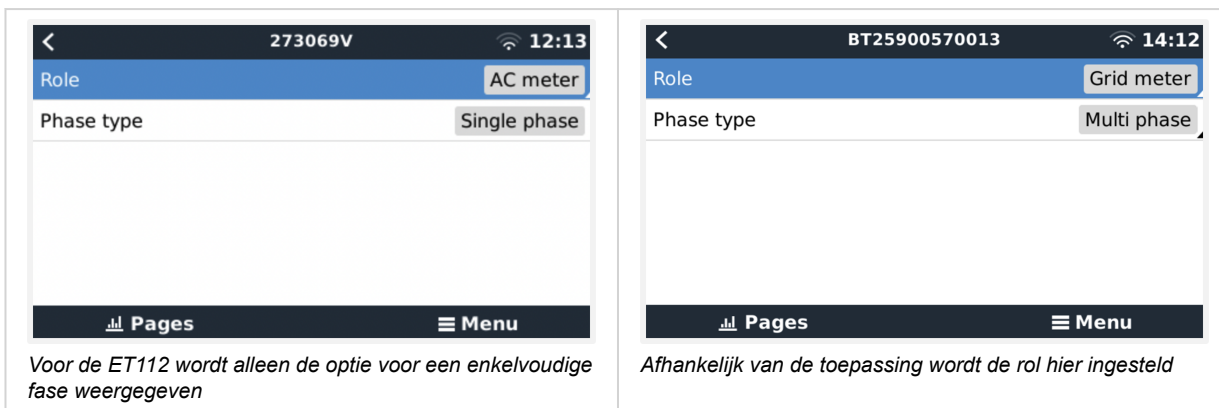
273069V 12:13

Role AC meter

Phase type Single phase

Pages Menu

*Voor de ET112 wordt alleen de optie voor een enkelvoudige fase weergegeven*

BT25900570013 14:12

Role Grid meter

Phase type Multi phase

Pages Menu

*Afhankelijk van de toepassing wordt de rol hier ingesteld*